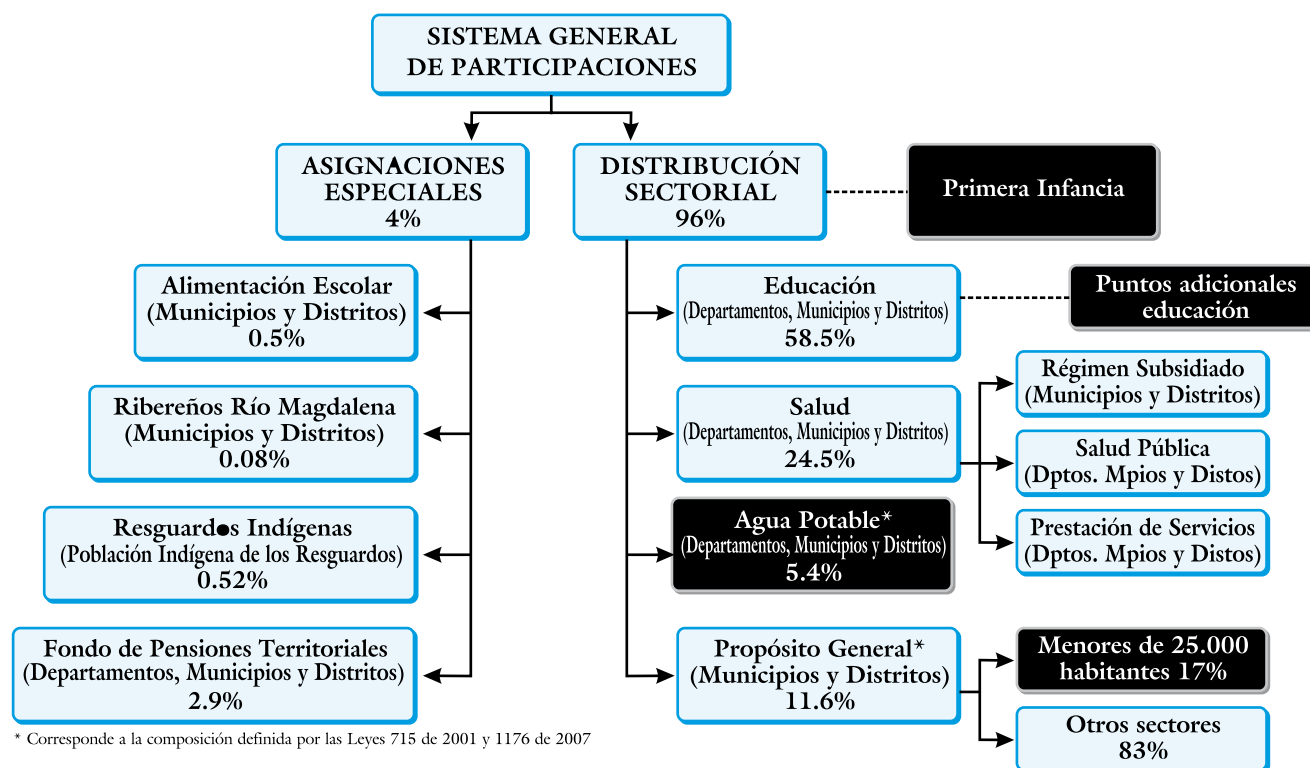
SISTEMA GENERAL DE PARTICIPACIONES

ASIGNACIONES ESPECIALES
4%

DISTRIBUCIÓN SECTORIAL
96%

Primera Infancia

Alimentación Escolar
(Municipios y Distritos)
0.5%

Ribereños Río Magdalena
(Municipios y Distritos)
0.08%

Resguardos Indígenas
(Población Indígena de los Resguardos)
0.52%

Fondo de Pensiones Territoriales
(Departamentos, Municipios y Distritos)
2.9%

Educación
(Departamentos, Municipios y Distritos)
58.5%

Puntos adicionales educación

Salud
(Departamentos, Municipios y Distritos)
24.5%

Régimen Subsidiado
(Municipios y Distritos)

Salud Pública
(Dptos. Mpios y Distos)

Prestación de Servicios
(Dptos. Mpios y Distos)

Agua Potable*
(Departamentos, Municipios y Distritos)
5.4%

Propósito General*
(Municipios y Distritos)
11.6%

Menores de 25.000 habitantes 17%

Otros sectores
83%

* Corresponde a la composición definida por las Leyes 715 de 2001 y 1176 de 2007